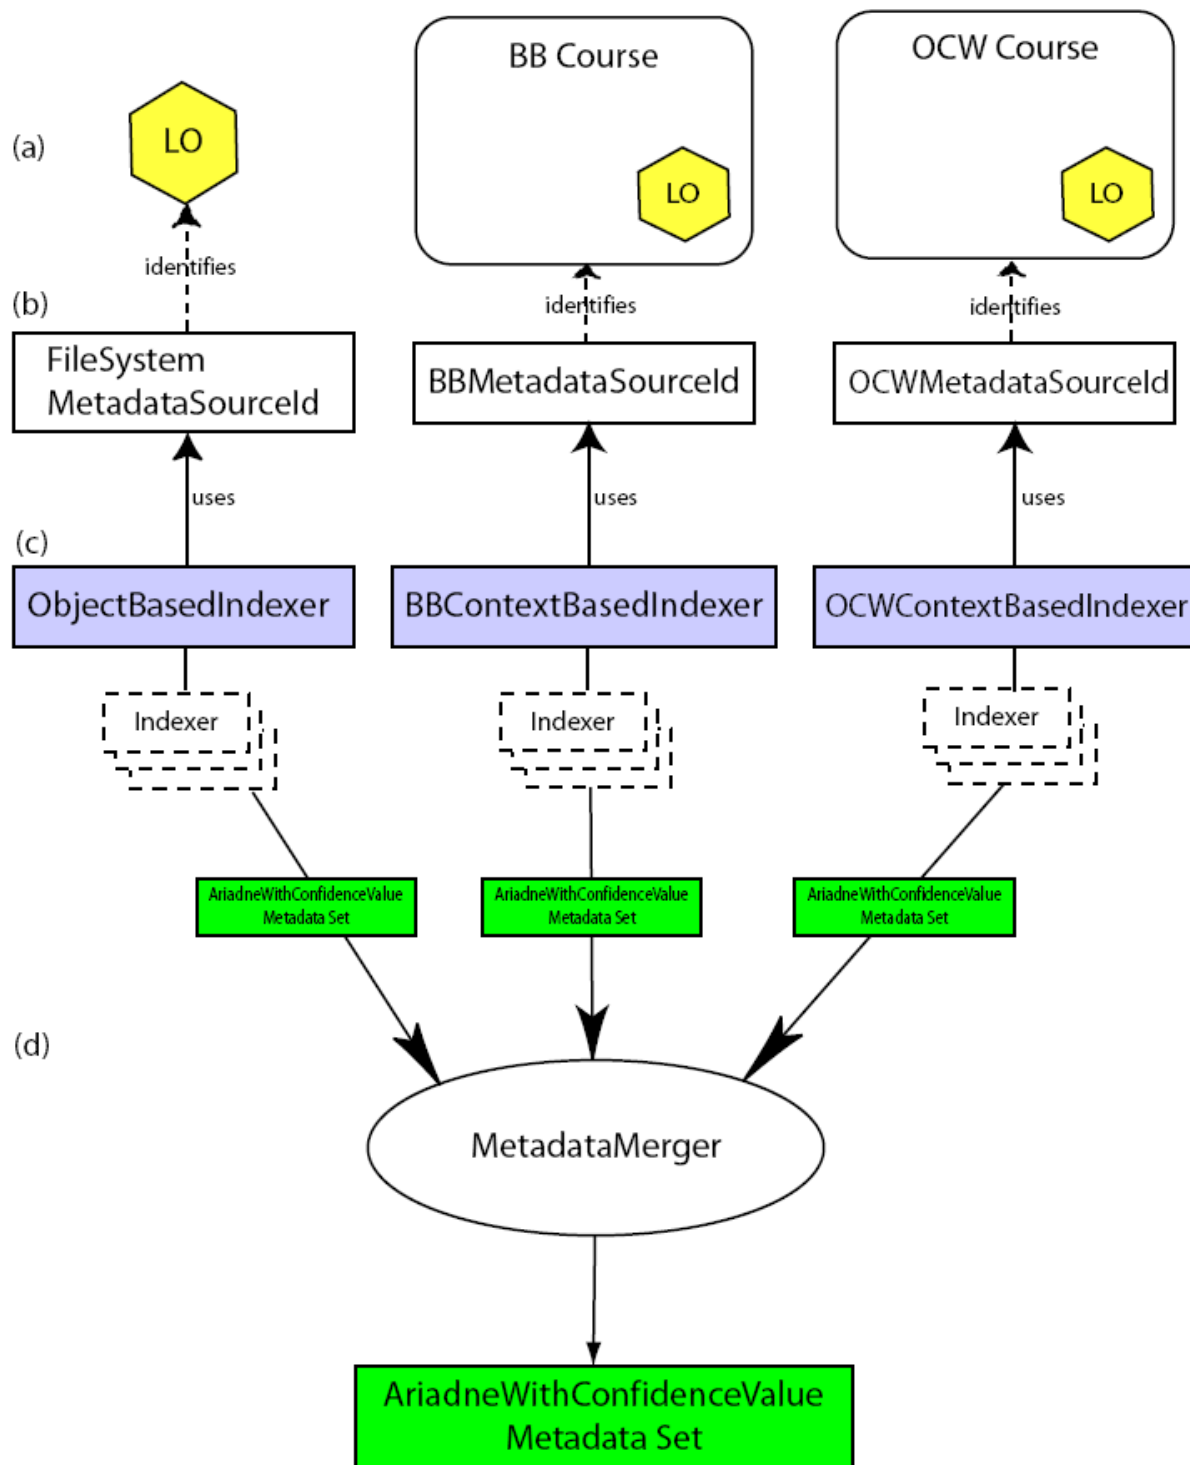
BB Course

OCW Course

(a)

LO

LO

LO

identifies

identifies

identifies

(b)

FileSystem MetadataSourceId

BBMetadataSourceId

OCWMetadataSourceId

uses

uses

uses

(c)

ObjectBasedIndexer

BBContextBasedIndexer

OCWContextBasedIndexer

Indexer

Indexer

Indexer

AriadneWithConfidenceValue Metadata Set

AriadneWithConfidenceValue Metadata Set

AriadneWithConfidenceValue Metadata Set

(d)

MetadataMerger

AriadneWithConfidenceValue Metadata Set